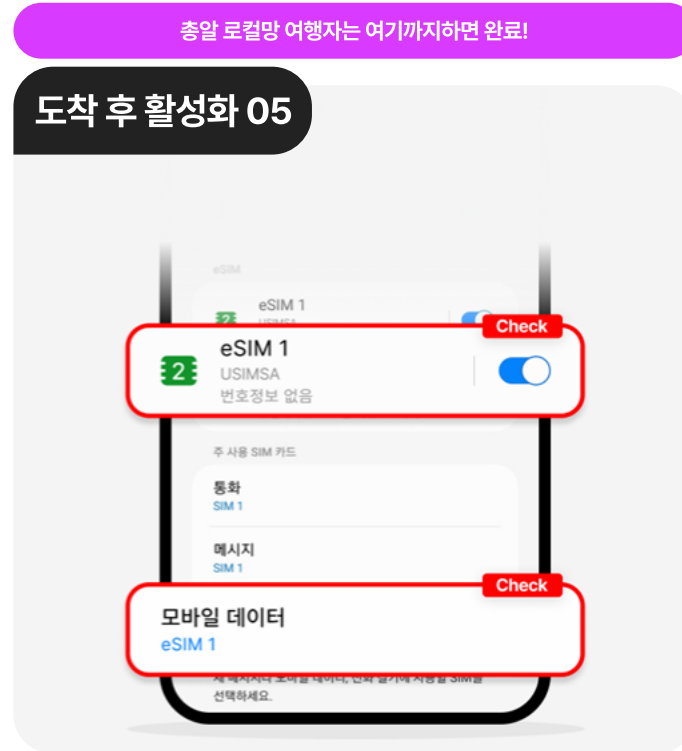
총알 로컬망 여행자는 여기까지하면 완료!

도착 후 활성화 05

eSIM

eSIM 1

Check

2

eSIM 1

USIMSA

번호정보 없음

주 사용 SIM 카드

통화

SIM 1

메시지

SIM 1

Check

모바일 데이터

eSIM 1

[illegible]

선택하세요.